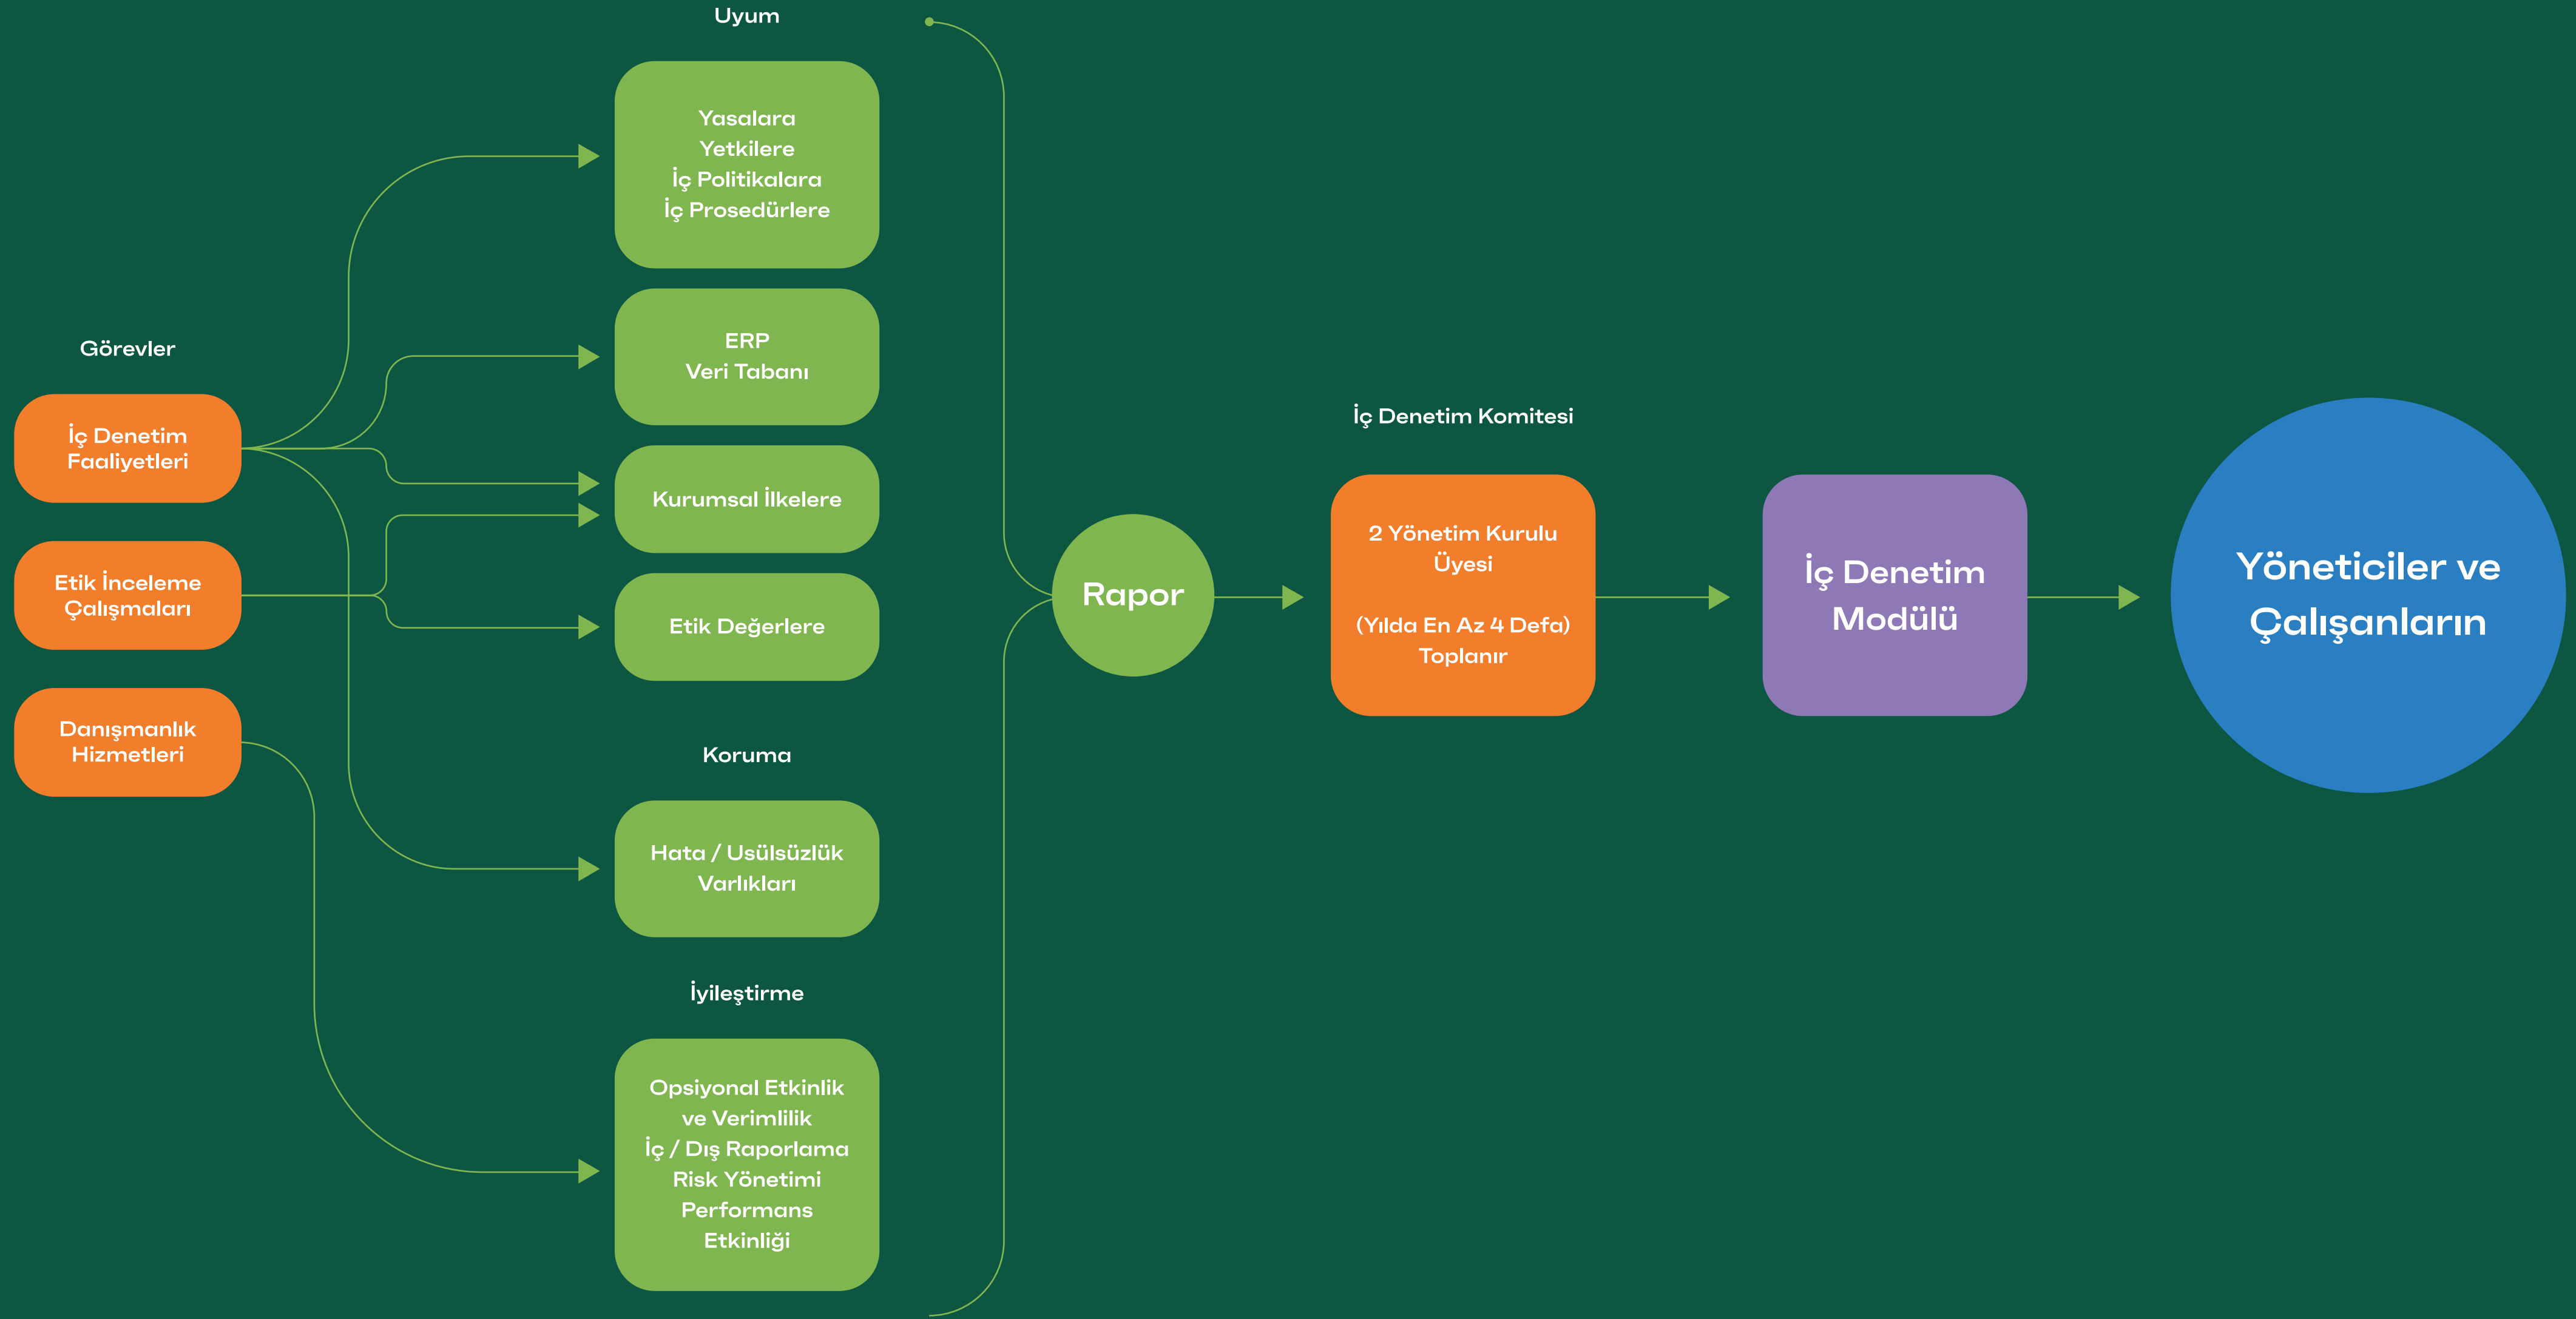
Görevler

İç Denetim Faaliyetleri

Etik İnceleme Çalışmaları

Danışmanlık Hizmetleri

Uyum

Yasalara
Yetkilere
İç Politikalara
İç Prosedürlere

ERP
Veri Tabanı

Kurumsal İlkelere

Etik Değerlere

Koruma

Hata / Usülsüzlük Varlıkları

İyileştirme

Opsiyonal Etkinlik ve Verimlilik
İç / Dış Raporlama
Risk Yönetimi
Performans Etkinliği

Rapor

İç Denetim Komitesi

2 Yönetim Kurulu Üyesi

(Yılda En Az 4 Defa) Toplanır

İç Denetim Modülü

Yöneticiler ve Çalışanların